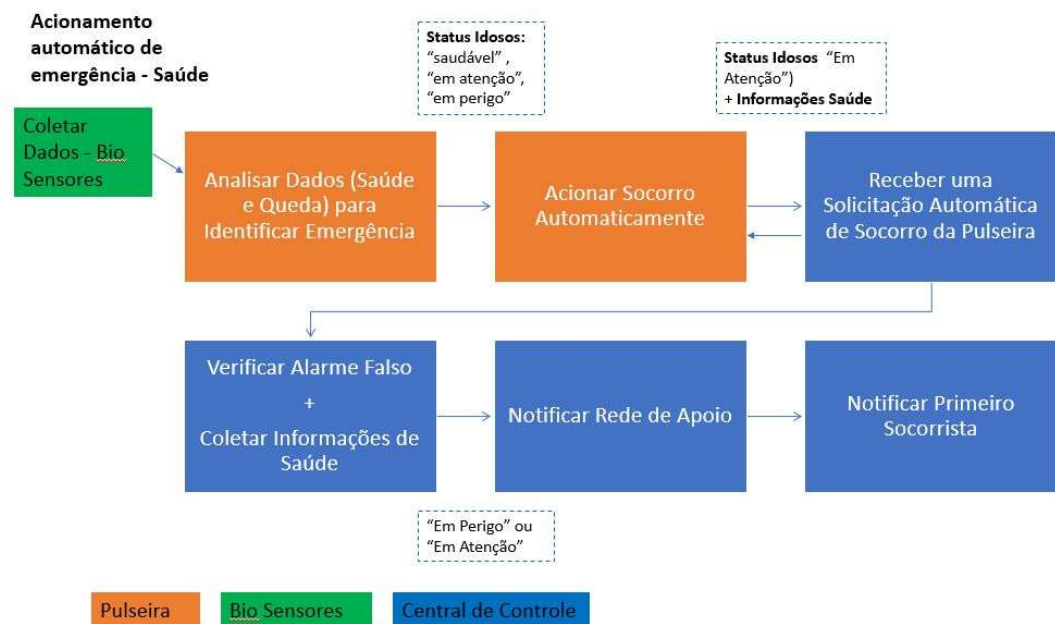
Acionamento automático de emergência - Saúde

Status Idosos: "saudável" , "em atenção", "em perigo"

Status Idosos "Em Atenção")
+ Informações Saúde

Coletar Dados - Bio Sensores

Analisar Dados (Saúde e Queda) para Identificar Emergência

Acionar Socorro Automaticamente

Receber uma Solicitação Automática de Socorro da Pulseira

Verificar Alarme Falso
+
Coletar Informações de Saúde

Notificar Rede de Apoio

Notificar Primeiro Socorrista

"Em Perigo" ou "Em Atenção"

Pulseira

Bio Sensores

Central de Controle